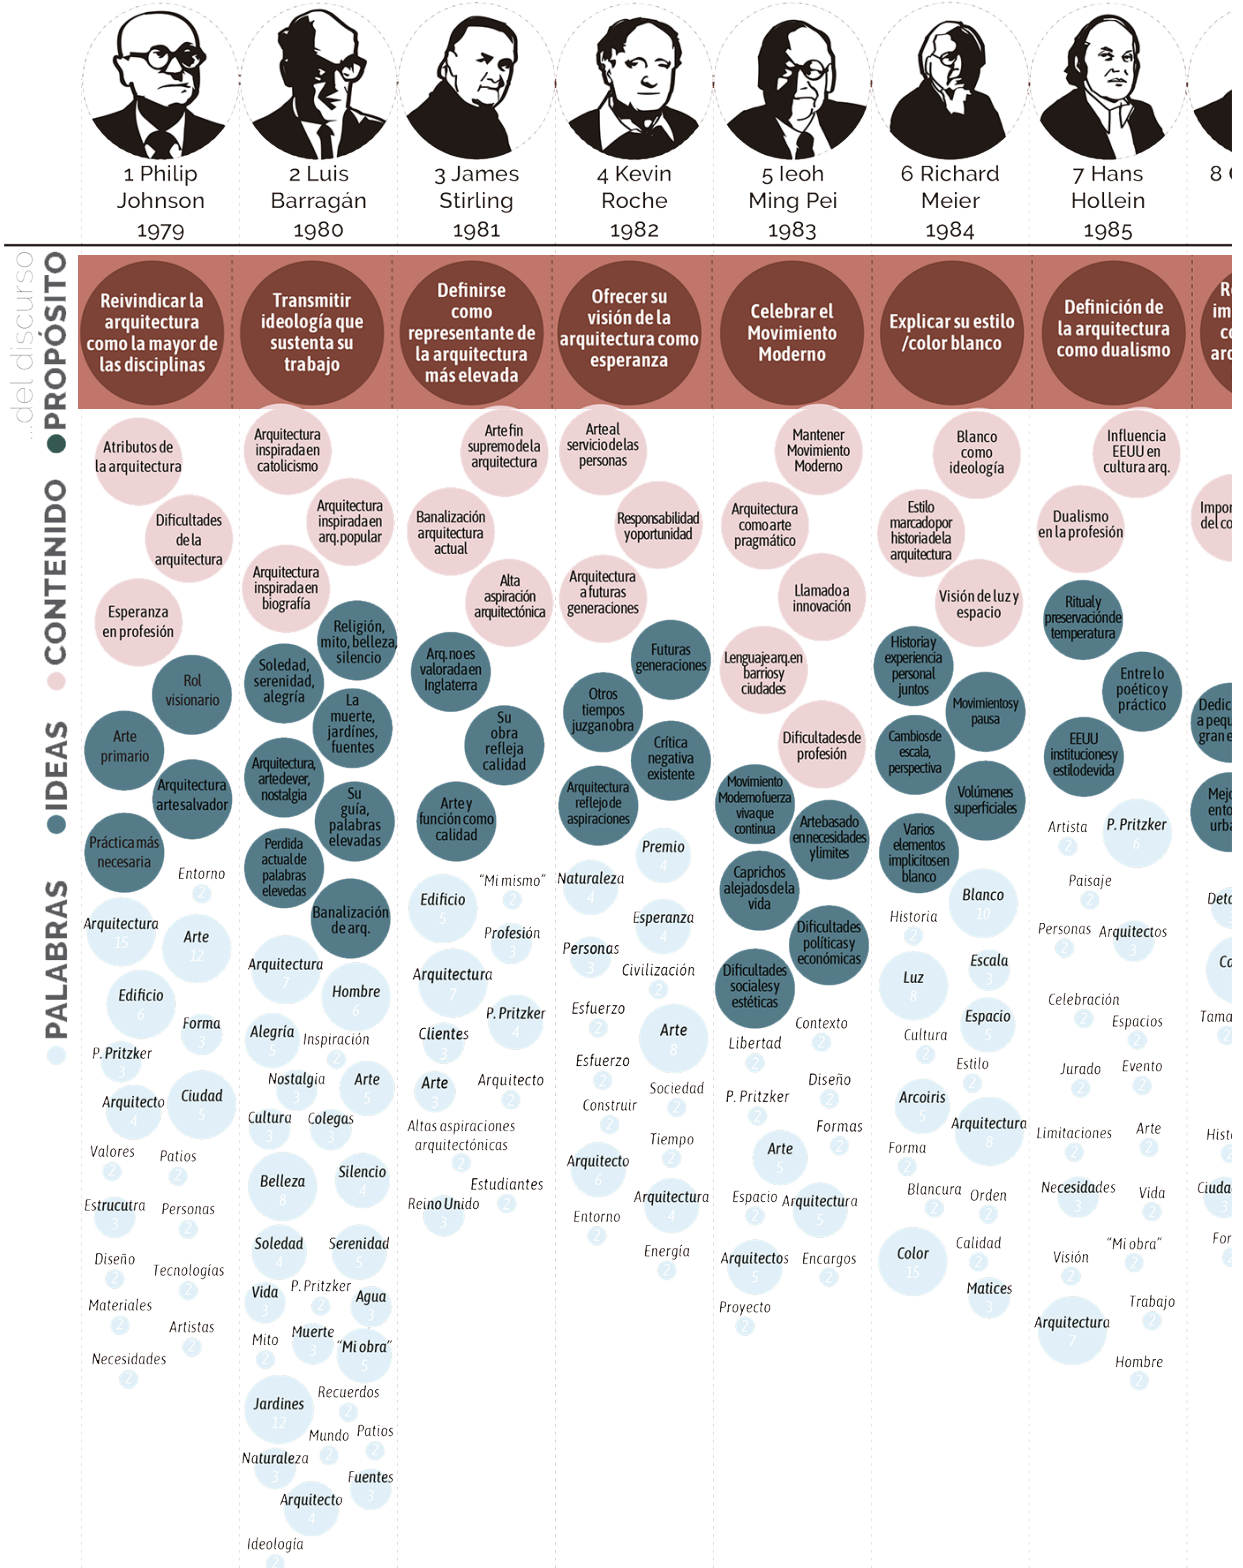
1 Philip Johnson 1979

2 Luis Barragán 1980

3 James Stirling 1981

4 Kevin Roche 1982

5 Ieoh Ming Pei 1983

6 Richard Meier 1984

7 Hans Hollein 1985

8 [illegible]

...del discurso PROPÓSITO CONTENIDO IDEAS PALABRAS

Reivindicar la arquitectura como la mayor de las disciplinas

Transmitir ideología que sustenta su trabajo

Definirse como representante de la arquitectura más elevada

Ofrecer su visión de la arquitectura como esperanza

Celebrar el Movimiento Moderno

Explicar su estilo /color blanco

Definición de la arquitectura como dualismo

Atributos de la arquitectura
Dificultades de la arquitectura
Esperanza en profesión
Rol visionario
Arte primario
Arquitectura arte salvador
Práctica más necesaria
Entorno 2
Arquitectura 15
Arte 12
Edificio 6
Forma 3
P. Pritzker 3
Arquitecto 4
Ciudad 5
Valores 2
Patios 2
Estrucutra 3
Personas 2
Diseño 2
Tecnologías 2
Materiales 2
Artistas 2
Necesidades 2

Arquitectura inspirada en catolicismo
Arquitectura inspirada en arq. popular
Arquitectura inspirada en biografía
Religión, mito, belleza, silencio
Soledad, serenidad, alegría
La muerte, jardines, fuentes
Arquitectura, arte de ver, nostalgia
Su guía, palabras elevadas
Perdida actual de palabras elevedas
Banalización de arq.
Arquitectura 7
Hombre 6
Alegría 3
Inspiración 2
Nostalgia 2
Arte 5
Cultura 2
Colegas 2
Belleza 8
Silencio 4
Soledad 4
Serenidad 3
Vida 3
P. Pritzker 2
Agua 2
Mito 2
Muerte 3
"Mi obra" 5
Jardines 12
Recuerdos 2
Mundo 2
Patios 2
Naturaleza 3
Fuentes 3
Arquitecto 4
Ideología 2

Arte fin supremo de la arquitectura
Banalización arquitectura actual
Alta aspiración arquitectónica
Arq. no es valorada en Inglaterra
Su obra refleja calidad
Arte y función como calidad
"Mi mismo" 2
Edificio 5
Profesión 3
Arquitectura 7
P. Pritzker 4
Clientes 3
Arte 3
Arquitecto 2
Altas aspiraciones arquitectónicas 2
Estudiantes 2
Reino Unido 3

Arte al servicio de las personas
Responsabilidad y oportunidad
Arquitectura a futuras generaciones
Futuras generaciones
Otros tiempos juzgan obra
Crítica negativa existente
Arquitectura reflejo de aspiraciones
Premio 4
Naturaleza 4
Esperanza 4
Personas 3
Civilización 2
Esfuerzo 2
Arte 8
Esfuerzo 2
Sociedad 2
Construir 2
Tiempo 2
Arquitecto 6
Arquitectura 4
Entorno 2
Energía 2

Mantener Movimiento Moderno
Arquitectura como arte pragmático
Llamada o innovación
Lenguaje arq. en barrios y ciudades
Dificultades de profesión
Movimiento Moderno fuerza viva que continua
Arte basado en necesidades y limites
Caprichos alejados de la vida
Dificultades políticas y económicas
Dificultades sociales y estéticas
Contexto 2
Libertad 2
Diseño 2
P. Pritzker 2
Formas 2
Arte 5
Espacio 2
Arquitectura 5
Arquitectos 5
Encargos 2
Proyecto 2

Blanco como ideología
Estilo marcado por historia de la arquitectura
Visión de luz y espacio
Historia y experiencia personal juntos
Movimientos y pausa
Cambios de escala, perspectiva
Volúmenes superficiales
Varios elementos implícitos en blanco
Blanco 10
Historia 2
Luz 8
Escala 3
Espacio 5
Cultura 2
Estilo 2
Arcoiris 5
Arquitectura 8
Forma 2
Blancura 2
Orden 2
Color 15
Calidad 2
Matices 3

Influencia EEUU en cultura arq.
Dualismo en la profesión
Ritual y preservación de temperatura
Entre lo poético y práctico
EEUU institucionesy estilo de vida
Artista 2
P. Pritzker 6
Paisaje 2
Personas 2
Arquitectos 3
Celebración 2
Espacios 2
Jurado 2
Evento 2
Limitaciones 2
Arte 2
Necesidades 3
Vida 2
Visión 2
"Mi obra" 2
Trabajo 2
Arquitectura 7
Hombre 2

R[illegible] im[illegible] c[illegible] ar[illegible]
Impo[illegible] del co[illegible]
Dedic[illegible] a peq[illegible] gran e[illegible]
Mej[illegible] ento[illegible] urb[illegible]
Det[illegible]
Ci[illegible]
Tama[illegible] 2
Hist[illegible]
Ciuda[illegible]
For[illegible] 2